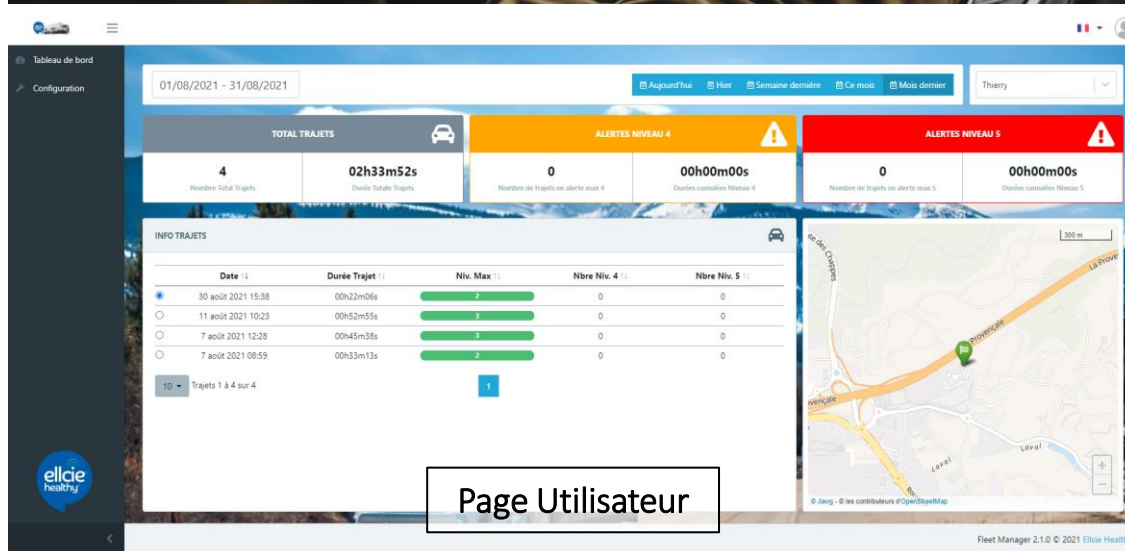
Tableau de bord
Configuration

01/08/2021 - 31/08/2021

Aujourd'hui Hier Semaine dernière Ce mois Mois dernier

Thierry

TOTAL TRAJETS
4
Nombre Total Trajets
02h33m52s
Durée Totale Trajets

ALERTES NIVEAU 4
0
Nombre de trajets en alerte max 4
00h00m00s
Durées cumulées Niveau 4

ALERTES NIVEAU 5
0
Nombre de trajets en alerte max 5
00h00m00s
Durées cumulées Niveau 5

INFO TRAJETS

| Date | Durée Trajet | Niv. Max | Nbre Niv. 4 | Nbre Niv. 5 |
|---|---|---|---|---|
| 30 août 2021 15:38 | 00h22m06s | 2 | 0 | 0 |
| 11 août 2021 10:23 | 00h52m55s | 3 | 0 | 0 |
| 7 août 2021 12:28 | 00h45m38s | 3 | 0 | 0 |
| 7 août 2021 08:59 | 00h33m13s | 2 | 0 | 0 |

10 Trajets 1 à 4 sur 4
1

300 m
te des Chappes
La Prove
Provençale
vençale
Laval
Laval
+
−
© Jawg - © les contributeurs d'OpenStreetMap

ellcie healthy

Page Utilisateur

Fleet Manager 2.1.0 © 2021 Ellcie Healt